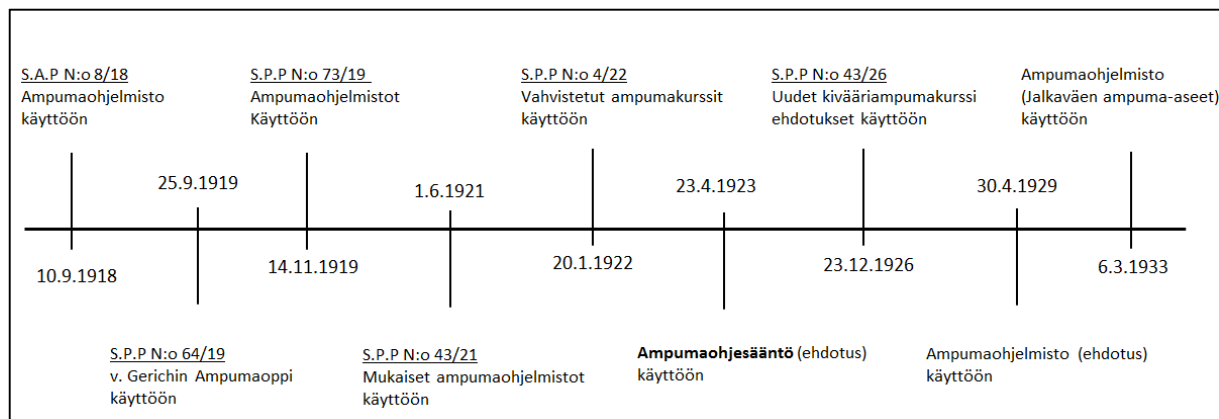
S.A.P N:o 8/18
Ampumaohjelmisto käyttöön

S.P.P N:o 73/19
Ampumaohjelmistot Käyttöön

S.P.P N:o 4/22
Vahvistetut ampumakurssit käyttöön

S.P.P N:o 43/26
Uudet kivääriampumakurssi ehdotukset käyttöön

Ampumaohjelmisto (Jalkaväen ampuma-aseet) käyttöön

25.9.1919

1.6.1921

23.4.1923

30.4.1929

10.9.1918

14.11.1919

20.1.1922

23.12.1926

6.3.1933

S.P.P N:o 64/19
v. Gerichin Ampumaoppi käyttöön

S.P.P N:o 43/21
Mukaiset ampumaohjelmistot käyttöön

**Ampumaohjesääntö** (ehdotus) käyttöön

Ampumaohjelmisto (ehdotus) käyttöön